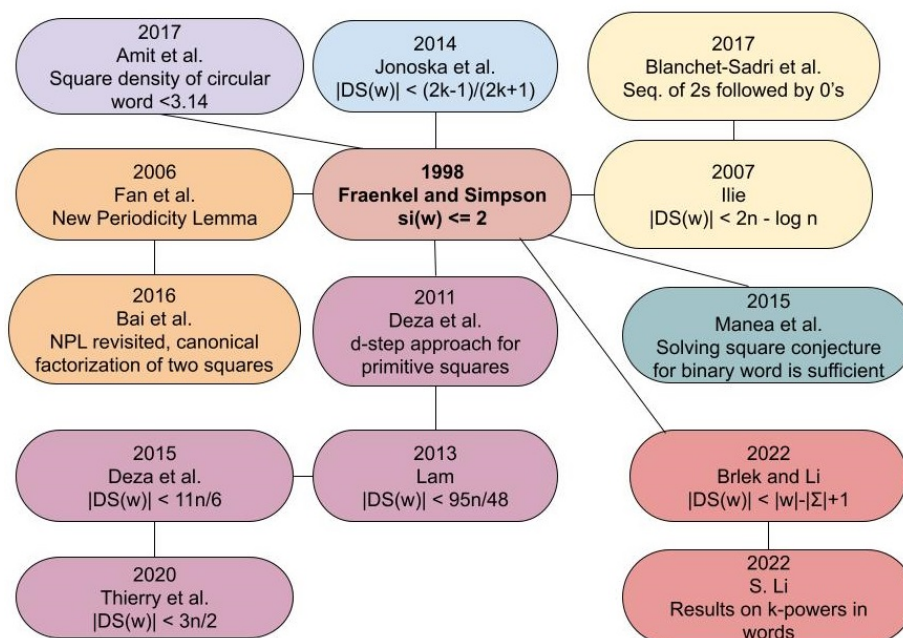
2017
Amit et al.
Square density of circular word <3.14

2014
Jonoska et al.
|DS(w)| < (2k-1)/(2k+1)

2017
Blanchet-Sadri et al.
Seq. of 2s followed by 0's

2006
Fan et al.
New Periodicity Lemma

1998
**Fraenkel and Simpson**
**si(w) <= 2**

2007
Ilie
|DS(w)| < 2n - log n

2016
Bai et al.
NPL revisited, canonical factorization of two squares

2011
Deza et al.
d-step approach for primitive squares

2015
Manea et al.
Solving square conjecture for binary word is sufficient

2015
Deza et al.
|DS(w)| < 11n/6

2013
Lam
|DS(w)| < 95n/48

2022
Brlek and Li
|DS(w)| < |w|-|Σ|+1

2020
Thierry et al.
|DS(w)| < 3n/2

2022
S. Li
Results on k-powers in words